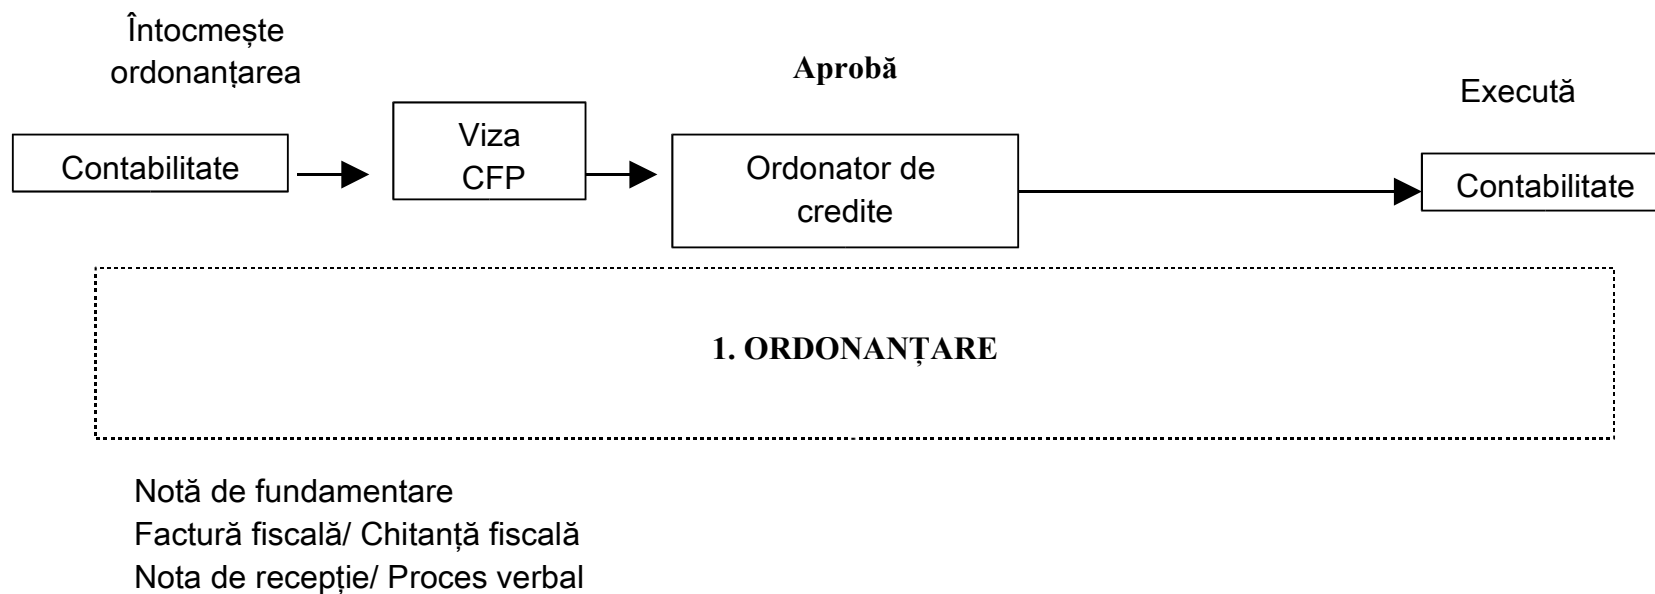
Întocmește ordonanțarea

Aprobă

Execută

Contabilitate

Viza CFP

Ordonator de credite

Contabilitate

1. ORDONANȚARE

Notă de fundamentare
Factură fiscală/ Chitanță fiscală
Nota de recepție/ Proces verbal